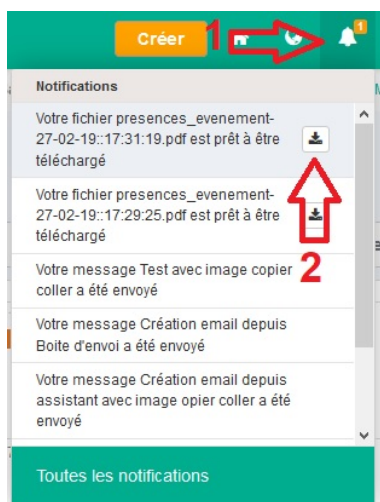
Créer

1

1

Notifications

Votre fichier presences_evenement-27-02-19::17:31:19.pdf est prêt à être téléchargé

Votre fichier presences_evenement-27-02-19::17:29:25.pdf est prêt à être téléchargé

2

Votre message Test avec image copier coller a été envoyé

Votre message Création email depuis Boite d'envoi a été envoyé

Votre message Création email depuis assistant avec image opier coller a été envoyé

Toutes les notifications